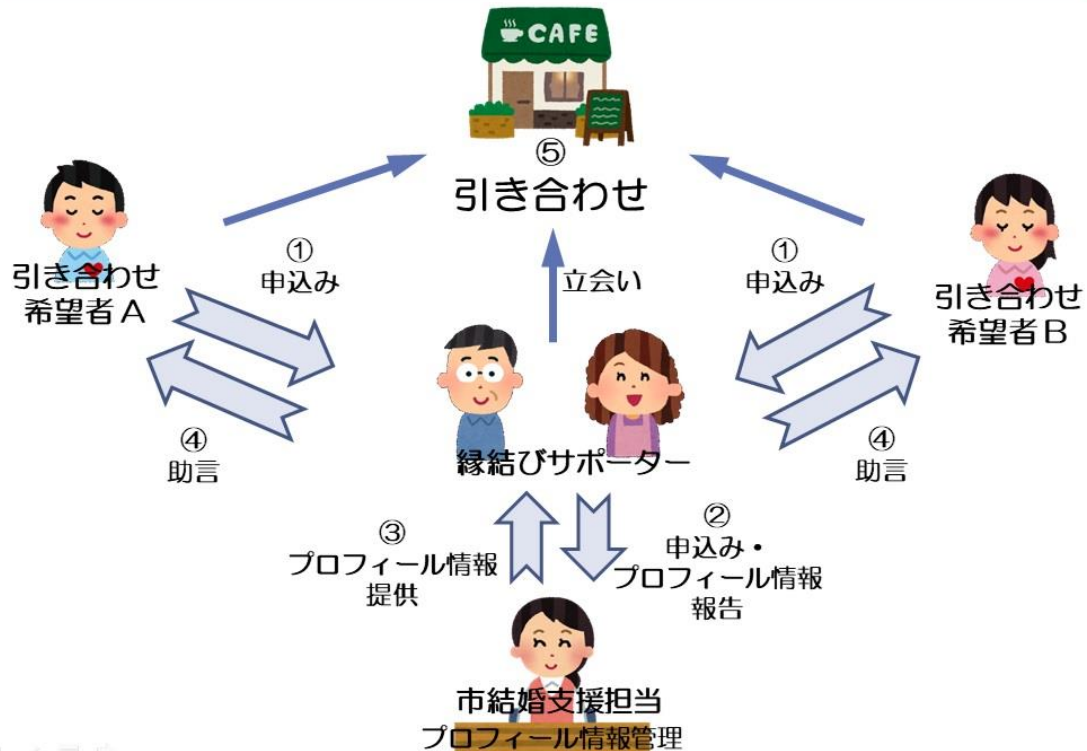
CAFE

⑤
引き合わせ

引き合わせ
希望者A

①
申込み

④
助言

立会い

①
申込み

引き合わせ
希望者B

④
助言

縁結びサポーター

③
プロフィール情報
提供

②
申込み・
プロフィール情報
報告

市結婚支援担当
プロフィール情報管理